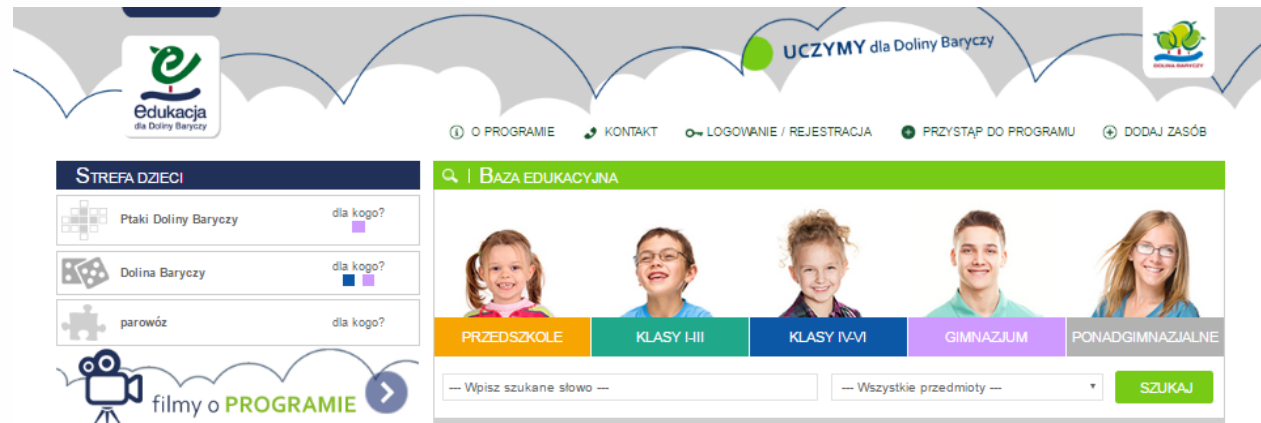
edukacja
dla Doliny Baryczy

UCZYMY dla Doliny Baryczy

DOLINA BARYCZY

O PROGRAMIE KONTAKT LOGOWANIE / REJESTRACJA PRZYSTĄP DO PROGRAMU DODAJ ZASÓB

STREFA DZIECI

Ptaki Doliny Baryczy dla kogo?

Dolina Baryczy dla kogo?

parowóz dla kogo?

filmy o PROGRAMIE

BAZA EDUKACYJNA

PRZEDSZKOLE KLASY I-III KLASY IV-VI GIMNAZJUM PONADGIMNAZJALNE

--- Wpisz szukane słowo ---

--- Wszystkie przedmioty ---

SZUKAJ